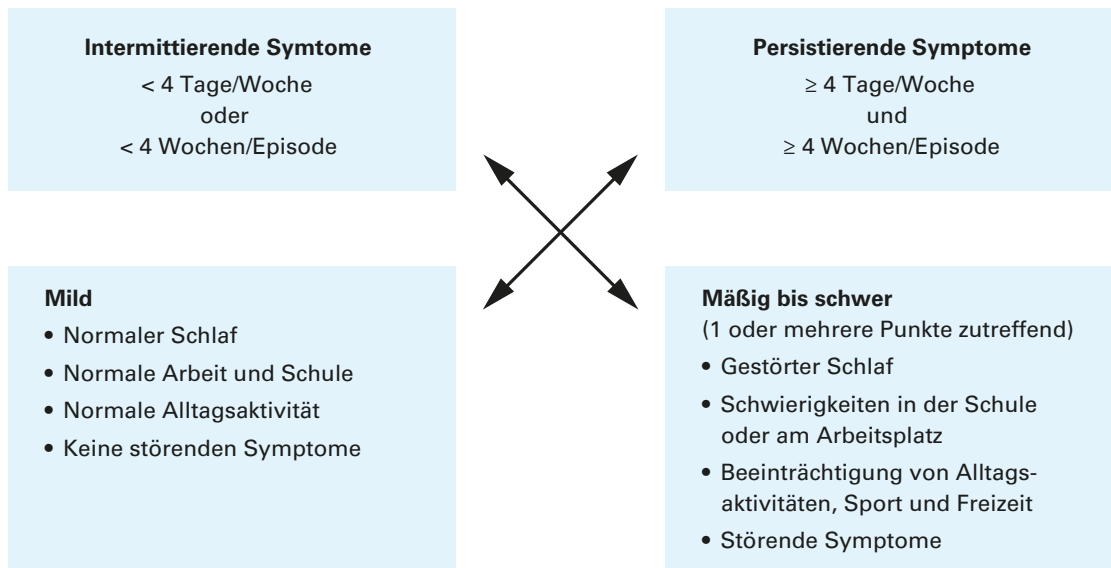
**Intermittierende Symtome**
< 4 Tage/Woche
oder
< 4 Wochen/Episode

**Persistierende Symptome**
≥ 4 Tage/Woche
und
≥ 4 Wochen/Episode

**Mild**
• Normaler Schlaf
• Normale Arbeit und Schule
• Normale Alltagsaktivität
• Keine störenden Symptome

**Mäßig bis schwer**
(1 oder mehrere Punkte zutreffend)
• Gestörter Schlaf
• Schwierigkeiten in der Schule oder am Arbeitsplatz
• Beeinträchtigung von Alltagsaktivitäten, Sport und Freizeit
• Störende Symptome